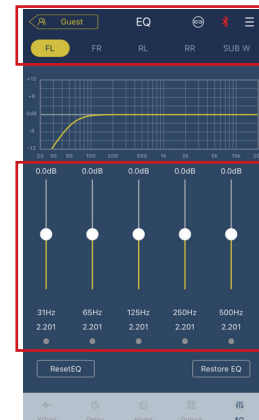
Guest
EQ
FL FR RL RR SUB W

+12
+6
0dB
-6
-12
20 30 50 100 200 500 1k 2k 5k 10k 20

0.0dB 0.0dB 0.0dB 0.0dB 0.0dB

31Hz 65Hz 125Hz 250Hz 500Hz
2.201 2.201 2.201 2.201 2.201

ResetEQ
Restore EQ

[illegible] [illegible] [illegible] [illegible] EQ